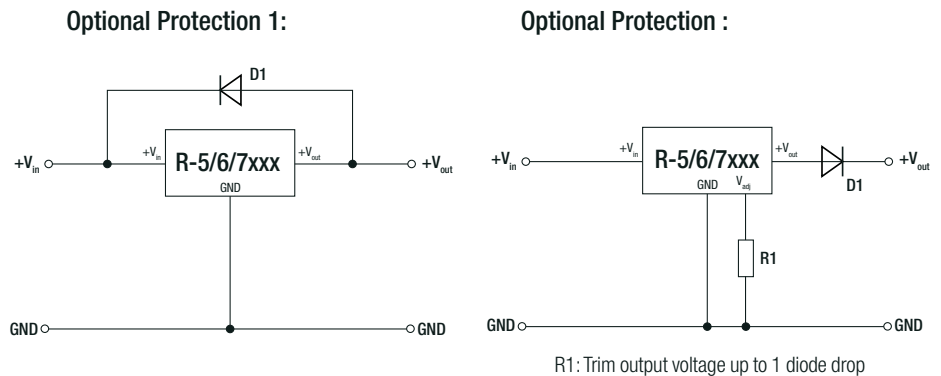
Optional Protection 1:

D1

$+V_{in}$

$+V_{in}$

R-5/6/7xxx

$+V_{out}$

$+V_{out}$

GND

GND

GND

Optional Protection :

$+V_{in}$

$+V_{in}$

R-5/6/7xxx

$+V_{out}$

$+V_{out}$

GND

$V_{adj}$

D1

R1

GND

GND

R1: Trim output voltage up to 1 diode drop